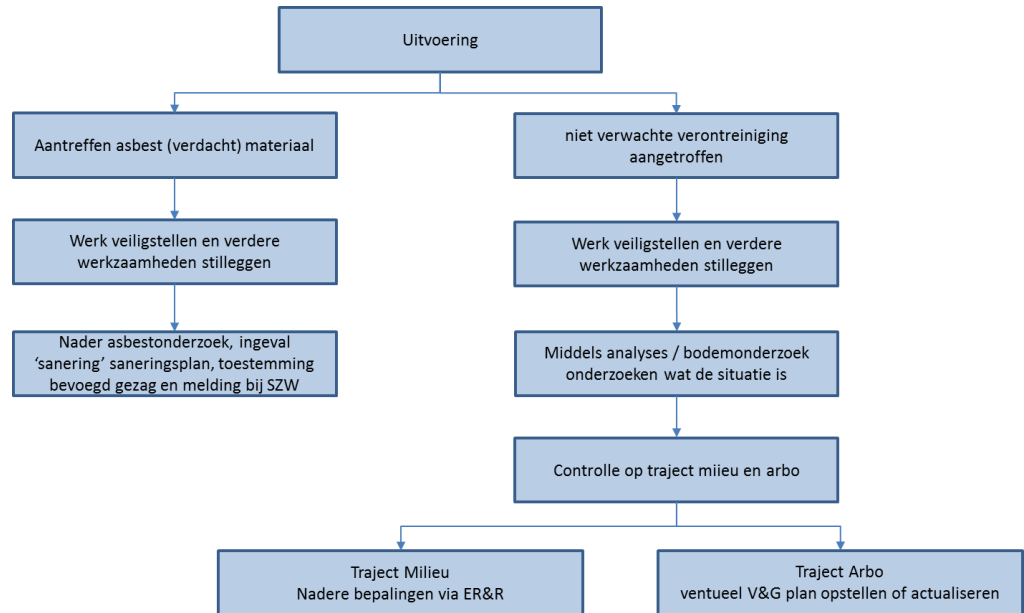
Uitvoering

Aantreffen asbest (verdacht) materiaal

Werk veiligstellen en verdere werkzaamheden stilleggen

Nader asbestonderzoek, ingeval 'sanering' saneringsplan, toestemming bevoegd gezag en melding bij SZW

niet verwachte verontreiniging aangetroffen

Werk veiligstellen en verdere werkzaamheden stilleggen

Middels analyses / bodemonderzoek onderzoeken wat de situatie is

Controlle op traject miieu en arbo

Traject Milieu
Nadere bepalingen via ER&R

Traject Arbo
ventueel V&G plan opstellen of actualiseren